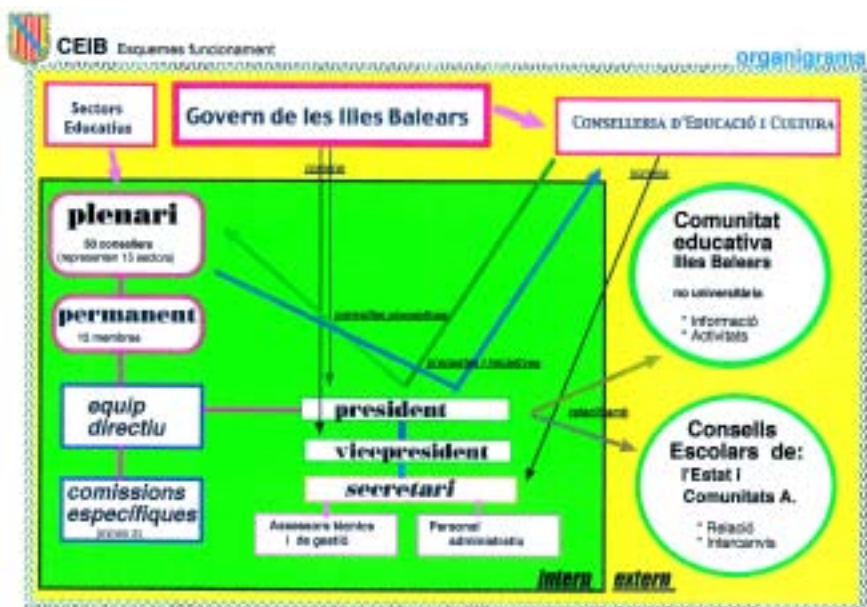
CEIB Esquemes funcionament

organigrama

Sectors Educatius

Govern de les Illes Balears

Conselleria d'Educació i Cultura

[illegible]

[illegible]

plenari
50 consellers
(representen 15 sectors)

permanent
15 membres

consultes / dictàmens

propostes / iniciatives

equip directiu

comissions específiques
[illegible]

president

vicepresident

secretari

Assessora tècnica i de gestió

Personal administratiu

relacions

Comunitat educativa Illes Balears
no universitària
* Informació
* Activitats

Consells Escolars de: l'Estat i Comunitats A.
* Relació
* Intercanvis

intern

extern